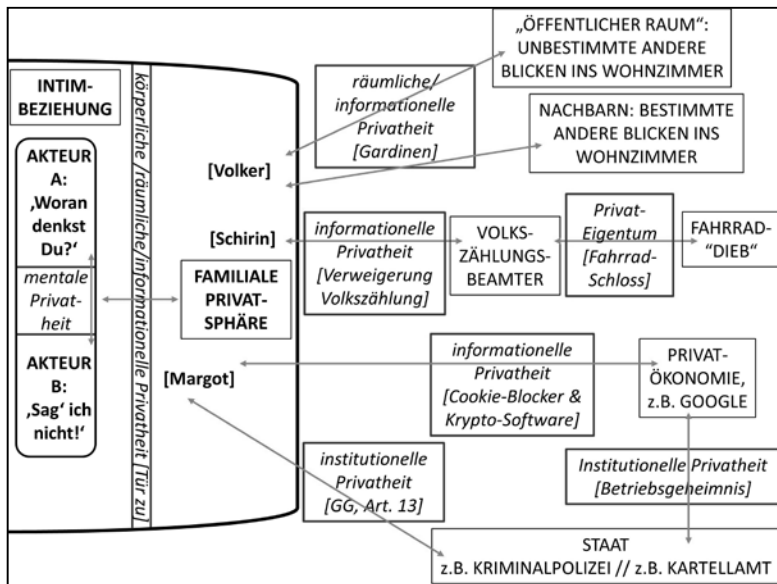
„ÖFFENTLICHER RAUM“: UNBESTIMMTE ANDERE BLICKEN INS WOHNZIMMER

INTIM-BEZIEHUNG

räumliche/ informationelle Privatheit [Gardinen]

NACHBARN: BESTIMMTE ANDERE BLICKEN INS WOHNZIMMER

körperliche /räumliche/informationelle Privatheit [Tür zu

AKTEUR A: ‚Woran denkst Du?‘

[Volker]

[Schirin]

informationelle Privatheit [Verweigerung Volkszählung]

VOLKS-ZÄHLUNGS-BEAMTER

Privat-Eigentum [Fahrrad-Schloss]

FAHRRAD-“DIEB“

mentale Privat-heit

FAMILIALE PRIVAT-SPHÄRE

AKTEUR B: ‚Sag‘ ich nicht!‘

[Margot]

informationelle Privatheit [Cookie-Blocker & Krypto-Software]

PRIVAT-ÖKONOMIE, z.B. GOOGLE

institutionelle Privatheit [GG, Art. 13]

Institutionelle Privatheit [Betriebsgeheimnis]

STAAT
z.B. KRIMINALPOLIZEI // z.B. KARTELLAMT